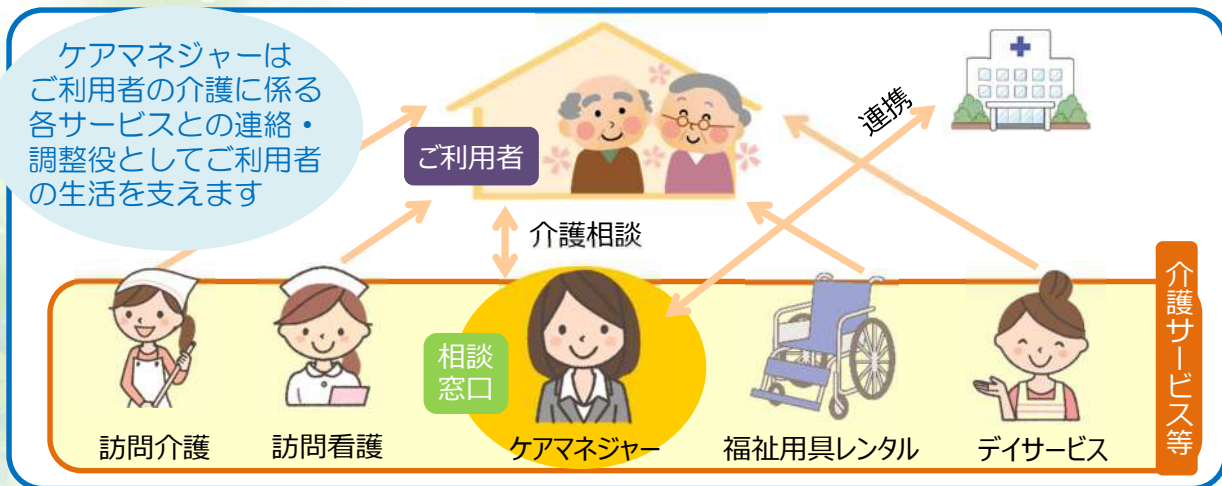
ケアマネジャーは
ご利用者の介護に係る
各サービスとの連絡・
調整役としてご利用者
の生活を支えます

ご利用者

連携

介護相談

相談
窓口

介護サービス等

訪問介護

訪問看護

ケアマネジャー

福祉用具レンタル

デイサービス